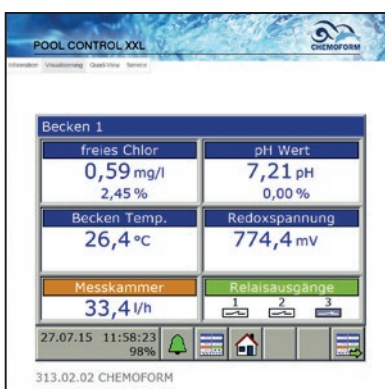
POOL CONTROL XXL

CHEMOFORM

Information Visualisierung Quick-View Service

Becken 1

freies Chlor
0,59 mg/l
2,45 %

pH Wert
7,21 pH
0,00 %

Becken Temp.
26,4 °C

Redoxspannung
774,4 mV

Messkammer
33,4 l/h

Relaisausgänge
1 2 3

27.07.15 11:58:23
98%

313.02.02 CHEMOFORM